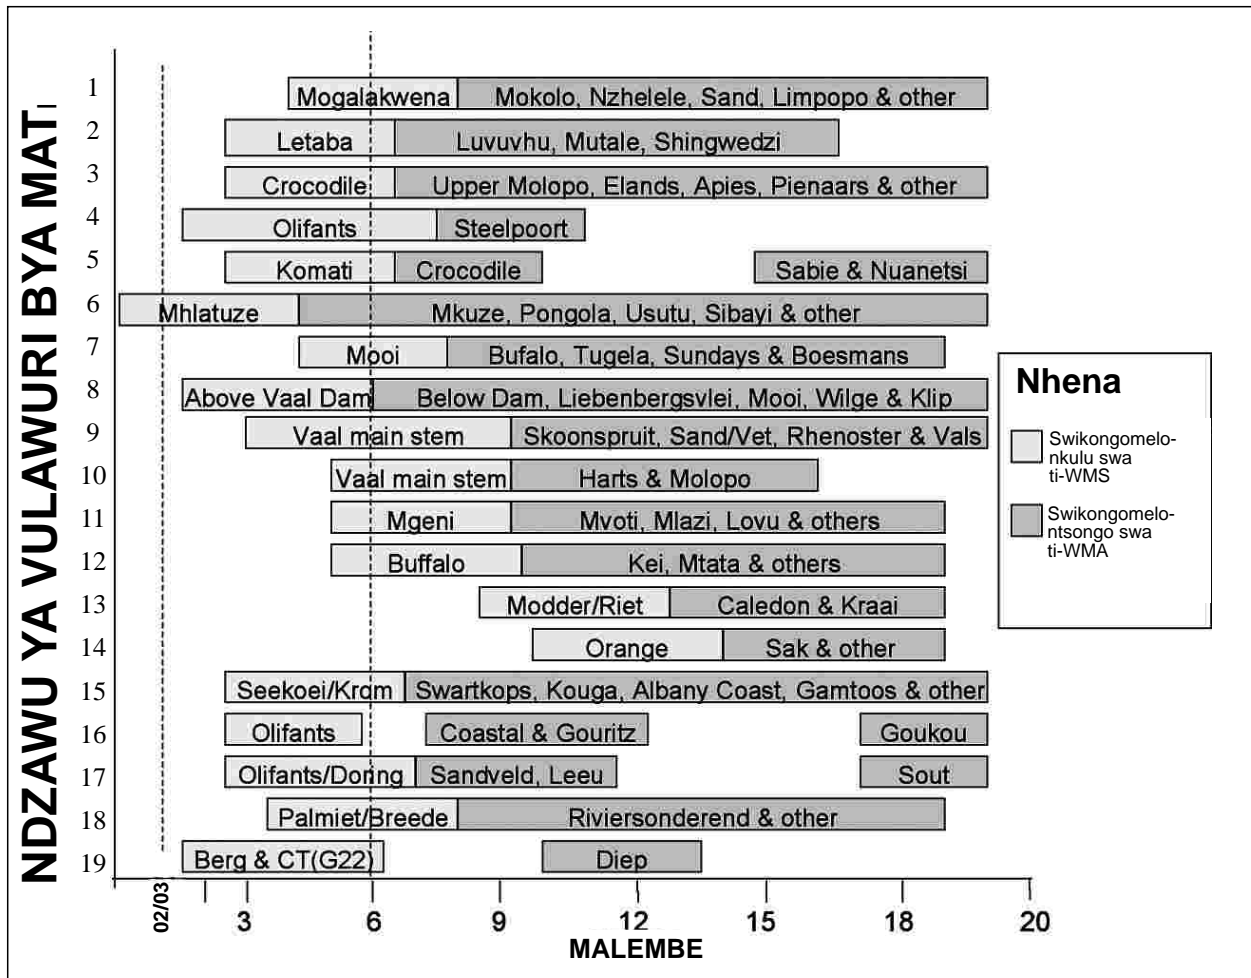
NDZAWU YA VULAWURI BYA MATI

| | | |
|---|---|---|
| 1 | Mogalakwena | Mokolo, Nzhelele, Sand, Limpopo & other |
| 2 | Letaba | Luvuvhu, Mutale, Shingwedzi |
| 3 | Crocodile | Upper Molopo, Elands, Apies, Pienaars & other |
| 4 | Olifants | Steelpoort |
| 5 | Komati | Crocodile; Sabie & Nuanetsi |
| 6 | Mhlatuze | Mkuze, Pongola, Usutu, Sibayi & other |
| 7 | Mooi | Bufalo, Tugela, Sundays & Boesmans |
| 8 | Above Vaal Dam | Below Dam, Liebenbergsvlei, Mooi, Wilge & Klip |
| 9 | Vaal main stem | Skoonspruit, Sand/Vet, Rhenoster & Vals |
| 10 | Vaal main stem | Harts & Molopo |
| 11 | Mgeni | Mvoti, Mlazi, Lovu & others |
| 12 | Buffalo | Kei, Mtata & others |
| 13 | Modder/Riet | Caledon & Kraai |
| 14 | Orange | Sak & other |
| 15 | Seekoei/Krom | Swartkops, Kouga, Albany Coast, Gamtoos & other |
| 16 | Olifants | Coastal & Gouritz; Goukou |
| 17 | Olifants/Doring | Sandveld, Leeu; Sout |
| 18 | Palmiet/Breede | Riviersonderend & other |
| 19 | Berg & CT(G22) | Diep |

Nhena
Swikongomelo-nkulu swa ti-WMS
Swikongomelo-ntsongo swa ti-WMA

02/03 3 6 9 12 15 18 20
MALEMBE